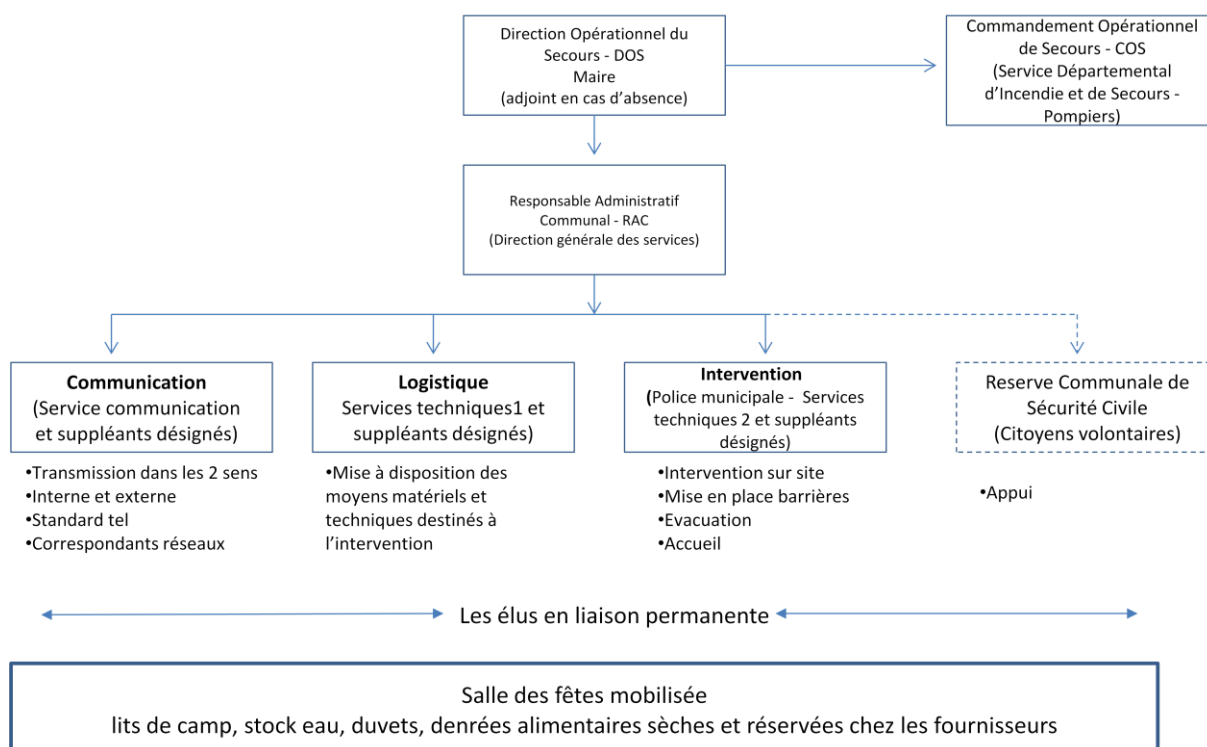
Direction Opérationnel du Secours - DOS
Maire
(adjoint en cas d'absence)

Commandement Opérationnel de Secours - COS
(Service Départemental d'Incendie et de Secours - Pompiers)

Responsable Administratif Communal - RAC
(Direction générale des services)

**Communication**
(Service communication et suppléants désignés)

•Transmission dans les 2 sens
•Interne et externe
•Standard tel
•Correspondants réseaux

**Logistique**
Services techniques1 et suppléants désignés)

•Mise à disposition des moyens matériels et techniques destinés à l'intervention

**Intervention**
**(**Police municipale - Services techniques 2 et suppléants désignés)

•Intervention sur site
•Mise en place barrières
•Evacuation
•Accueil

Reserve Communale de Sécurité Civile
(Citoyens volontaires)

•Appui

Les élus en liaison permanente

Salle des fêtes mobilisée
lits de camp, stock eau, duvets, denrées alimentaires sèches et réservées chez les fournisseurs